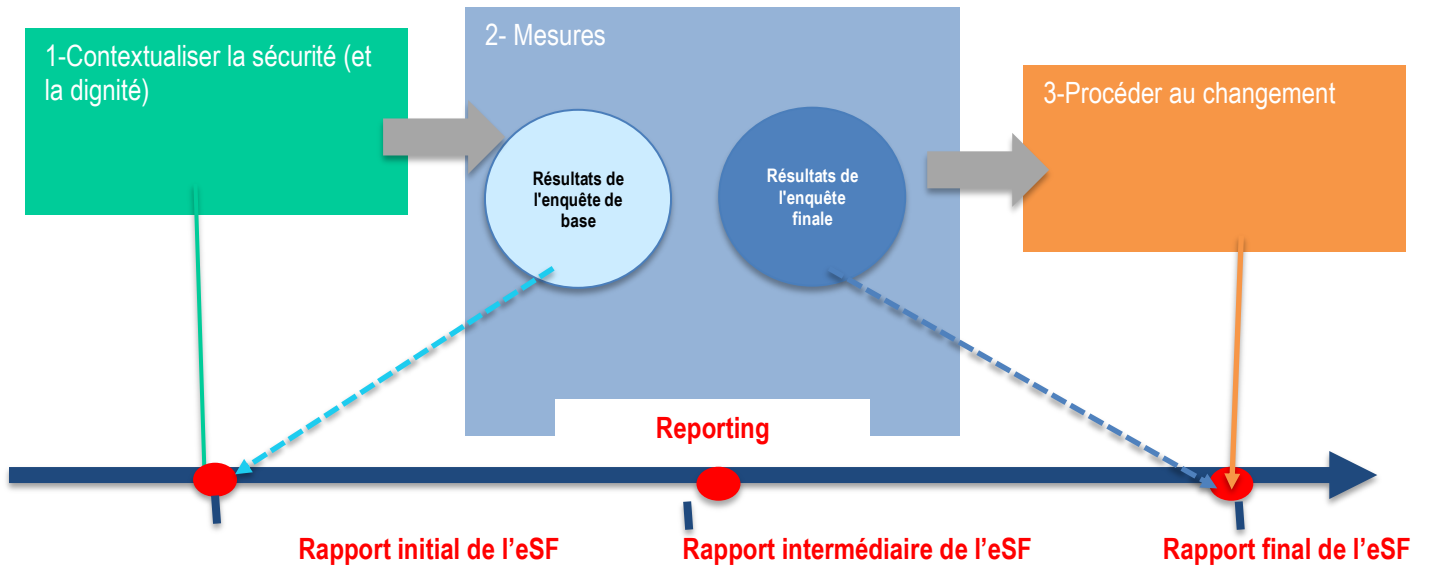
1-Contextualiser la sécurité (et la dignité)

2- Mesures

Résultats de l'enquête de base

Résultats de l'enquête finale

3-Procéder au changement

Reporting

Rapport initial de l’eSF

Rapport intermédiaire de l’eSF

Rapport final de l’eSF